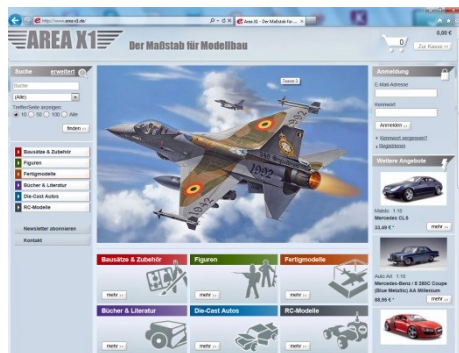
http://www.area-x1.de/

Area X1 - Der Maßstab für ...

AREA X1

Der Maßstab für Modellbau

0

0,00 €

Zur Kasse

Suche

erweitert

Suche

(Alle)

Treffer/Seite anzeigen:

10 50 100 Alle

finden

Bausätze & Zubehör

Figuren

Fertigmodelle

Bücher & Literatur

Die-Cast Autos

RC-Modelle

Newsletter abonnieren

Kontakt

Teaser 2

1992

Anmeldung

E-Mail-Adresse

Kennwort

Anmelden

Kennwort vergessen?

Registrieren

Weitere Angebote

Mercedes CL 6

33,40 €

mehr

Auto Art 1:18

Mercedes-Benz / 6 280C Coupe (Blue Metallic) AA Millenium

88,95 €

mehr

Bausätze & Zubehör

mehr

Figuren

mehr

Fertigmodelle

mehr

Bücher & Literatur

mehr

Die-Cast Autos

mehr

RC-Modelle

mehr